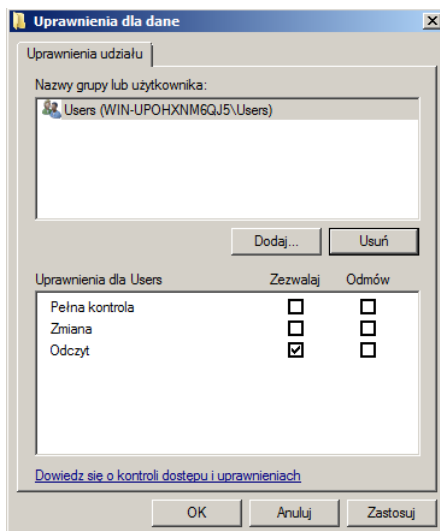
Uprawnienia dla dane

Uprawnienia udziału

Nazwy grupy lub użytkownika:

Users (WIN-UPOHXNM6QJ5\Users)

Dodaj...

Usuń

| Uprawnienia dla Users | Zezwalaj | Odmów |
|---|---|---|
| Pełna kontrola | ☐ | ☐ |
| Zmiana | ☐ | ☐ |
| Odczyt | ☑ | ☐ |

Dowiedz się o kontroli dostępu i uprawnieniach

OK

Anuluj

Zastosuj